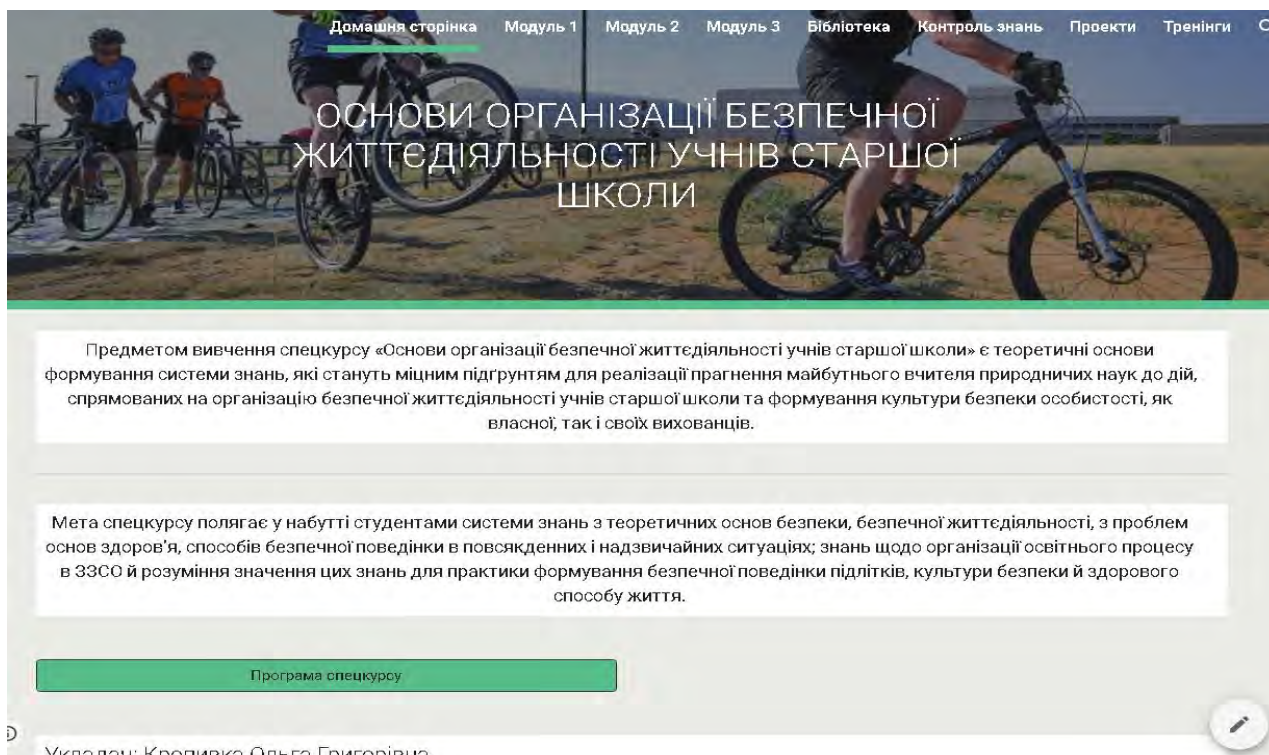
Домашня сторінка Модуль 1 Модуль 2 Модуль 3 Бібліотека Контроль знань Проекти Тренінги

ОСНОВИ ОРГАНІЗАЦІЇ БЕЗПЕЧНОЇ ЖИТТЄДІЯЛЬНОСТІ УЧНІВ СТАРШОЇ ШКОЛИ

Предметом вивчення спецкурсу «Основи організації безпечної життєдіяльності учнів старшої школи» є теоретичні основи формування системи знань, які стануть міцним підґрунтям для реалізації прагнення майбутнього вчителя природничих наук до дій, спрямованих на організацію безпечної життєдіяльності учнів старшої школи та формування культури безпеки особистості, як власної, так і своїх вихованців.

Мета спецкурсу полягає у набутті студентами системи знань з теоретичних основ безпеки, безпечної життєдіяльності, з проблем основ здоров'я, способів безпечної поведінки в повсякденних і надзвичайних ситуаціях; знань щодо організації освітнього процесу в ЗЗСО й розуміння значення цих знань для практики формування безпечної поведінки підлітків, культури безпеки й здорового способу життя.

Програма спецкурсу

Уклала: Кропивко Ольга Григорівна